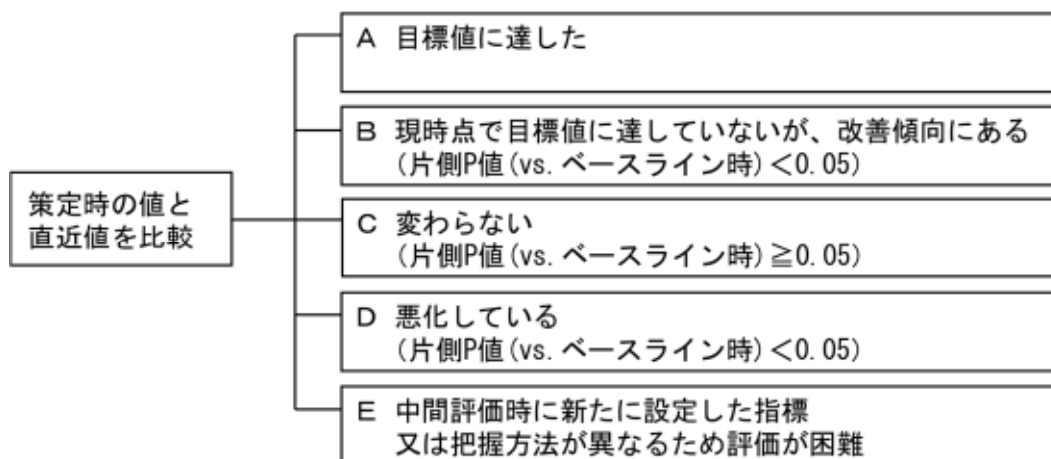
策定時の値と直近値を比較

A 目標値に達した

B 現時点で目標値に達していないが、改善傾向にある
（片側P値（vs. ベースライン時）＜0.05）

C 変わらない
（片側P値（vs. ベースライン時）≧0.05）

D 悪化している
（片側P値（vs. ベースライン時）＜0.05）

E 中間評価時に新たに設定した指標
又は把握方法が異なるため評価が困難